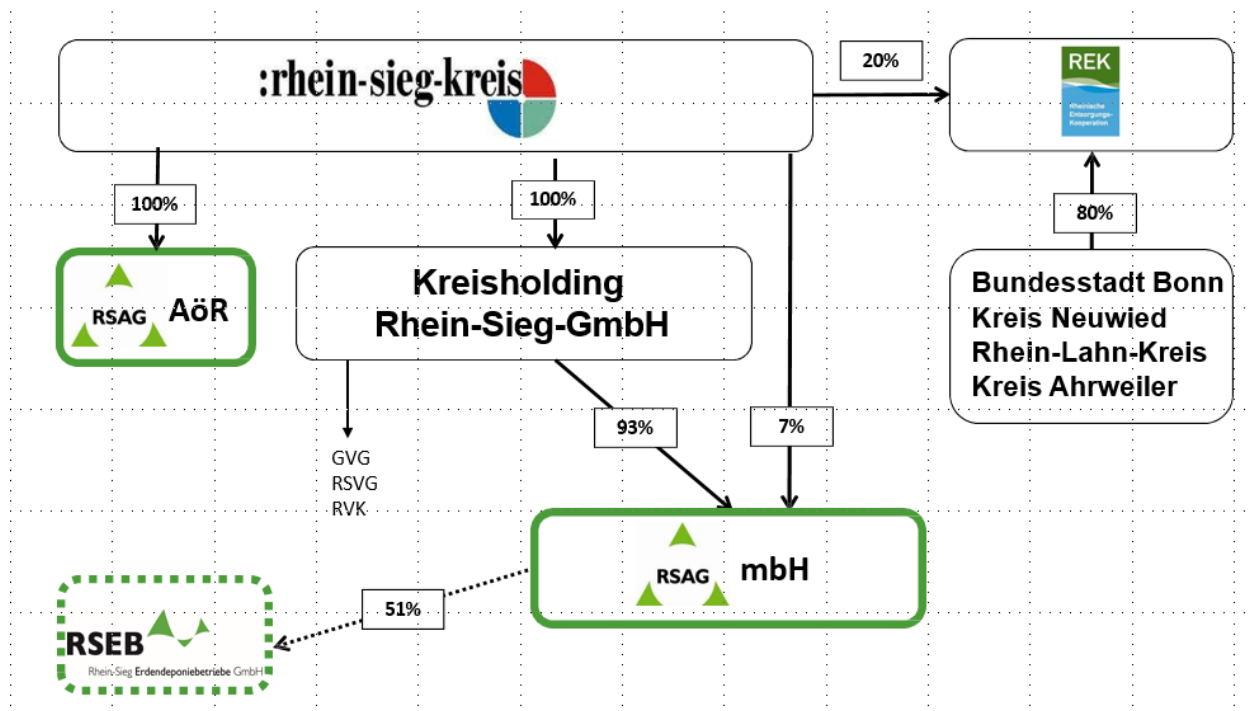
:rhein-sieg-kreis

20%

REK
Rheinische Entsorgungs-Kooperation

100%

100%

RSAG AöR

Kreisholding Rhein-Sieg-GmbH

80%

Bundesstadt Bonn
Kreis Neuwied
Rhein-Lahn-Kreis
Kreis Ahrweiler

93%

7%

GVG
RSVG
RVK

RSAG mbH

51%

RSEB
Rhein-Sieg Erdendeponiebetriebe GmbH